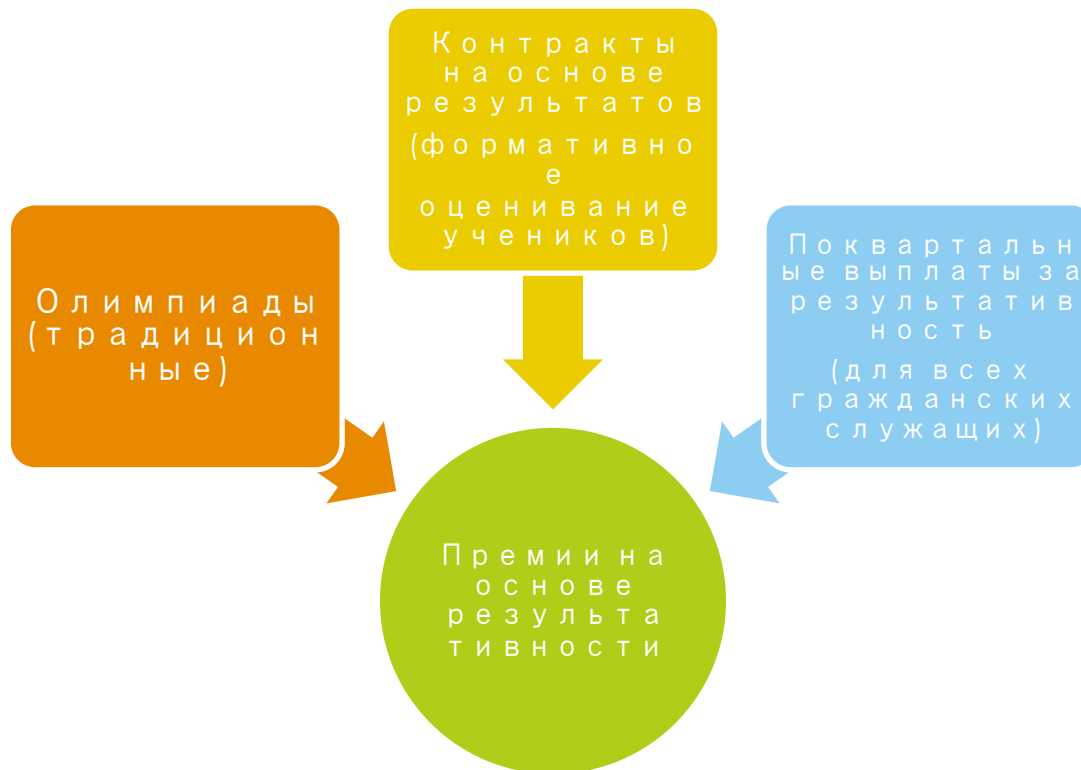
Контракты на основе результатов

(формативное оценивание учеников)

Олимпиады (традиционные)

Поквартальные выплаты за результативность

(для всех гражданских служащих)

Премии на основе результативности